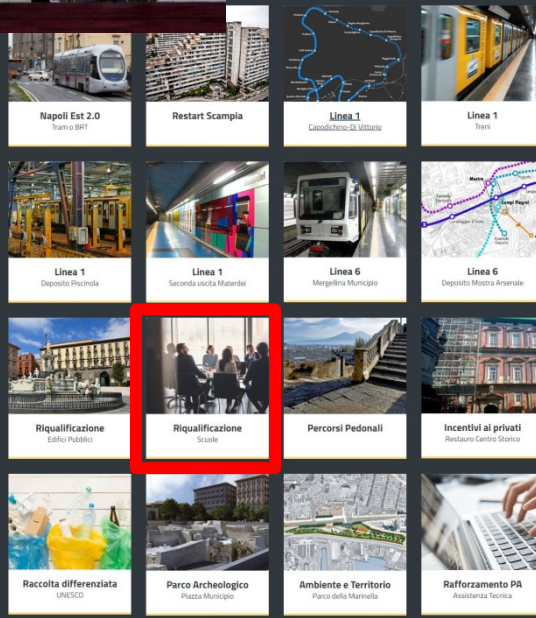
Napoli Est 2.0
Tram o BRT

Restart Scampia

Linea 1
Capodichino-Di Vittorio

Linea 1
Treni

Linea 1
Deposito Piscinola

Linea 1
Seconda uscita Materdei

Linea 6
Mergellina Municipio

Linea 6
Deposito Mostra Arsenale

Riqualificazione
Edifici Pubblici

Riqualificazione
Scuole

Percorsi Pedonali

Incentivi ai privati
Restauro Centro Storico

Raccolta differenziata
UNESCO

Parco Archeologico
Piazza Municipio

Ambiente e Territorio
Parco della Marinella

Rafforzamento PA
Assistenza Tecnica